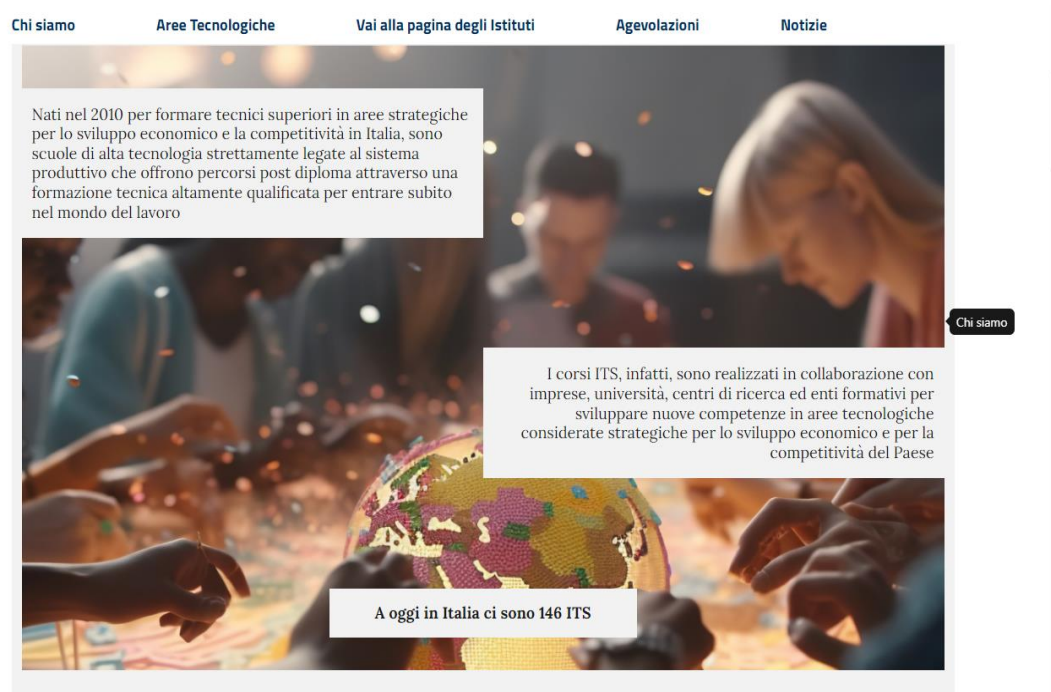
Chi siamo Aree Tecnologiche Vai alla pagina degli Istituti Agevolazioni Notizie

Nati nel 2010 per formare tecnici superiori in aree strategiche per lo sviluppo economico e la competitività in Italia, sono scuole di alta tecnologia strettamente legate al sistema produttivo che offrono percorsi post diploma attraverso una formazione tecnica altamente qualificata per entrare subito nel mondo del lavoro

Chi siamo

I corsi ITS, infatti, sono realizzati in collaborazione con imprese, università, centri di ricerca ed enti formativi per sviluppare nuove competenze in aree tecnologiche considerate strategiche per lo sviluppo economico e per la competitività del Paese

A oggi in Italia ci sono 146 ITS